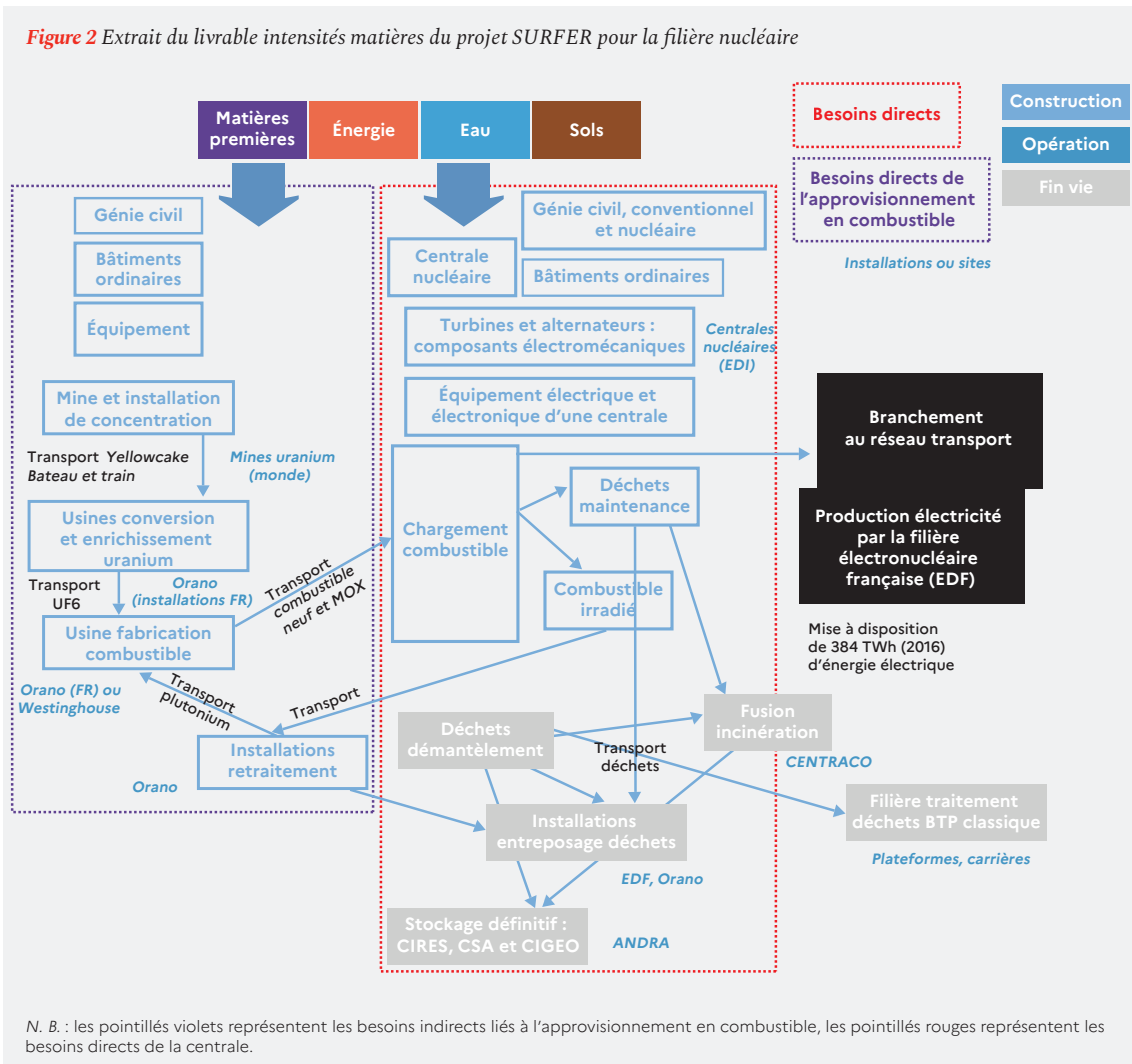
*Figure 2* Extrait du livrable intensités matières du projet SURFER pour la filière nucléaire

Matières premières | Énergie | Eau | Sols

Besoins directs

Construction

Opération

Fin vie

Besoins directs de l'approvisionnement en combustible

Installations ou sites

Génie civil

Bâtiments ordinaires

Équipement

Génie civil, conventionnel et nucléaire

Centrale nucléaire

Bâtiments ordinaires

Turbines et alternateurs : composants électromécaniques

Centrales nucléaires (EDI)

Équipement électrique et électronique d'une centrale

Branchement au réseau transport

Mine et installation de concentration

Transport Yellowcake
Bateau et train

Mines uranium (monde)

Chargement combustible

Déchets maintenance

Production électricité par la filière électronucléaire française (EDF)

Usines conversion et enrichissement uranium

Transport UF6

Orano (installations FR)

Transport combustible neuf et MOX

Combustible irradié

Mise à disposition de 384 TWh (2016) d'énergie électrique

Usine fabrication combustible

Orano (FR) ou Westinghouse

Transport plutonium

Transport

Déchets démantèlement

Fusion incinération

Transport déchets

Installations retraitement

CENTRACO

Orano

Filière traitement déchets BTP classique

Installations entreposage déchets

Plateformes, carrières

EDF, Orano

Stockage définitif : CIRES, CSA et CIGEO

ANDRA

N. B. : les pointillés violets représentent les besoins indirects liés à l'approvisionnement en combustible, les pointillés rouges représentent les besoins directs de la centrale.